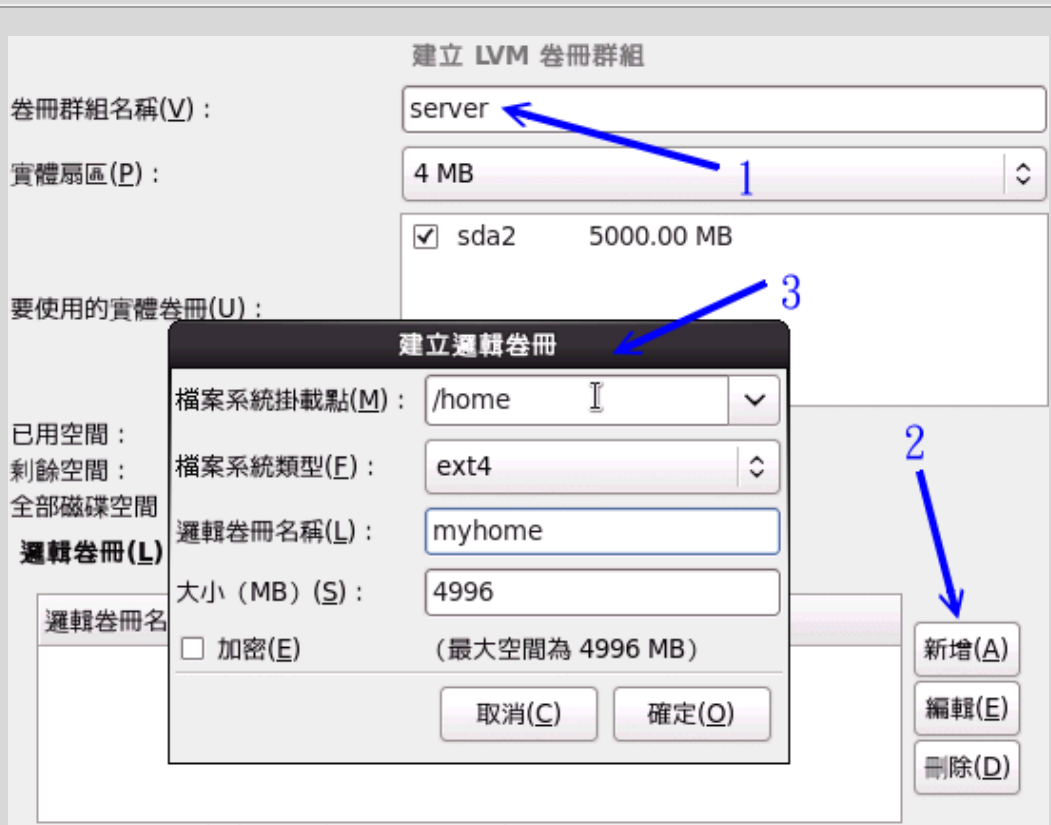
建立 LVM 卷冊群組

卷冊群組名稱(V)： server

1

實體扇區(P)： 4 MB

sda2 5000.00 MB

要使用的實體卷冊(U)：

3

建立邏輯卷冊

檔案系統掛載點(M)： /home

檔案系統類型(F)： ext4

邏輯卷冊名稱(L)： myhome

大小（MB）(S)： 4996

加密(E) （最大空間為 4996 MB）

取消(C) 確定(O)

已用空間：
剩餘空間：
全部磁碟空間

邏輯卷冊(L)

邏輯卷冊名

2

新增(A)
編輯(E)
刪除(D)